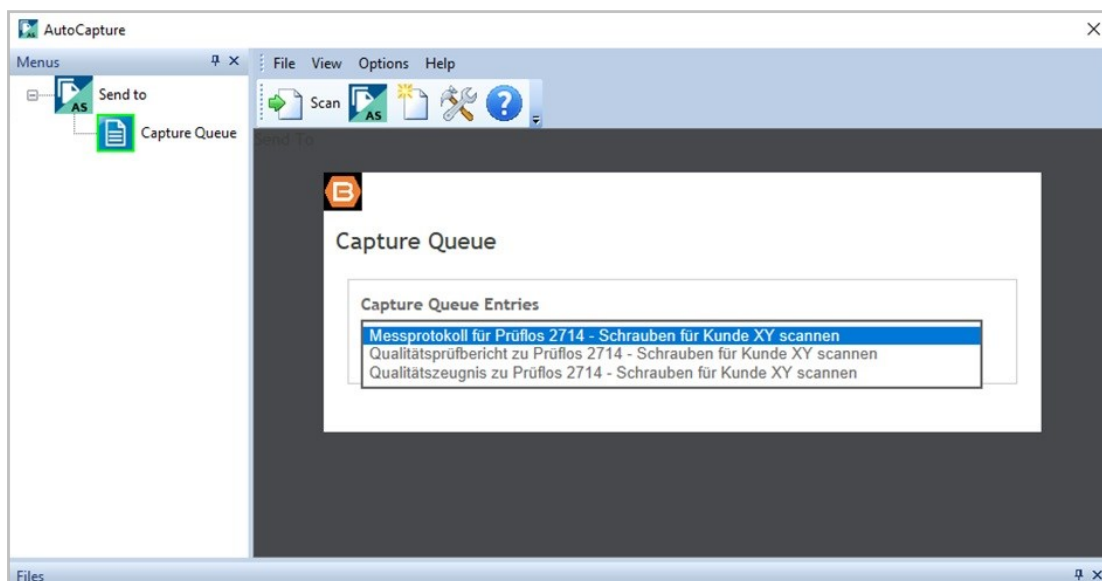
AutoCapture

×

Menus

Send to

Capture Queue

File View Options Help

Scan

Send To

Capture Queue

Capture Queue Entries

Messprotokoll für Prüflos 2714 - Schrauben für Kunde XY scannen
Qualitätsprüfbericht zu Prüflos 2714 - Schrauben für Kunde XY scannen
Qualitätszeugnis zu Prüflos 2714 - Schrauben für Kunde XY scannen

Files